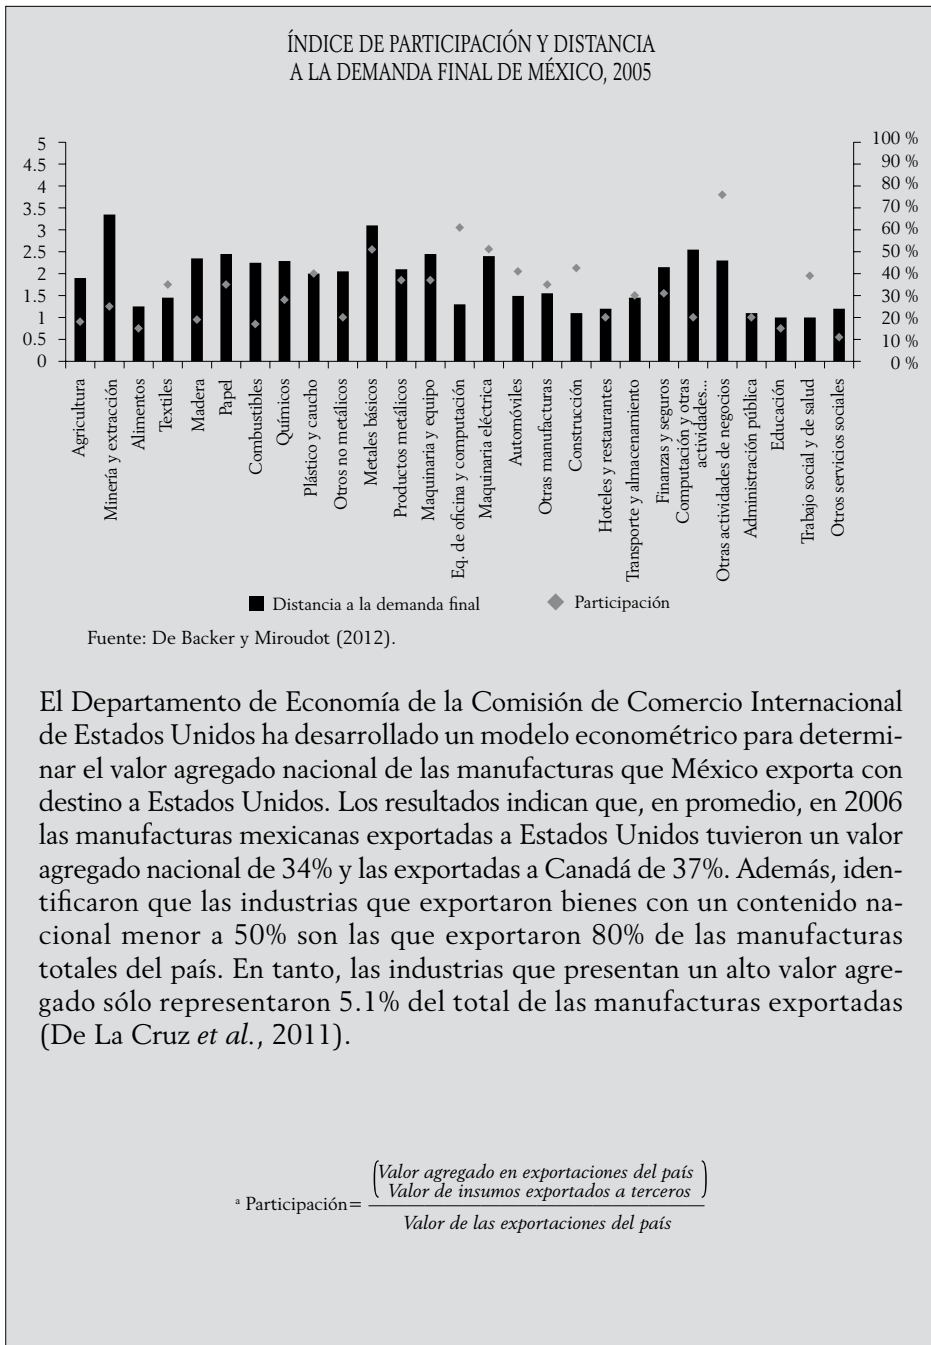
ÍNDICE DE PARTICIPACIÓN Y DISTANCIA A LA DEMANDA FINAL DE MÉXICO, 2005

5
4.5
4
3.5
3
2.5
2
1.5
1
0.5
0

100 %
90 %
80 %
70 %
60 %
50 %
40 %
30 %
20 %
10 %
0 %

Agricultura
Minería y extracción
Alimentos
Textiles
Madera
Papel
Combustibles
Químicos
Plástico y caucho
Otros no metálicos
Metales básicos
Productos metálicos
Maquinaria y equipo
Eq. de oficina y computación
Maquinaria eléctrica
Automóviles
Otras manufacturas
Construcción
Hoteles y restaurantes
Transporte y almacenamiento
Finanzas y seguros
Computación y otras actividades...
Otras actividades de negocios
Administración pública
Educación
Trabajo social y de salud
Otros servicios sociales

Distancia a la demanda final
Participación

Fuente: De Backer y Miroudot (2012).

El Departamento de Economía de la Comisión de Comercio Internacional de Estados Unidos ha desarrollado un modelo econométrico para determinar el valor agregado nacional de las manufacturas que México exporta con destino a Estados Unidos. Los resultados indican que, en promedio, en 2006 las manufacturas mexicanas exportadas a Estados Unidos tuvieron un valor agregado nacional de 34% y las exportadas a Canadá de 37%. Además, identificaron que las industrias que exportaron bienes con un contenido nacional menor a 50% son las que exportaron 80% de las manufacturas totales del país. En tanto, las industrias que presentan un alto valor agregado sólo representaron 5.1% del total de las manufacturas exportadas (De La Cruz et al., 2011).

$^{a}$ Participación $= \frac{\left(\begin{matrix}\text{Valor agregado en exportaciones del país} \\ \text{Valor de insumos exportados a terceros}\end{matrix}\right)}{\text{Valor de las exportaciones del país}}$